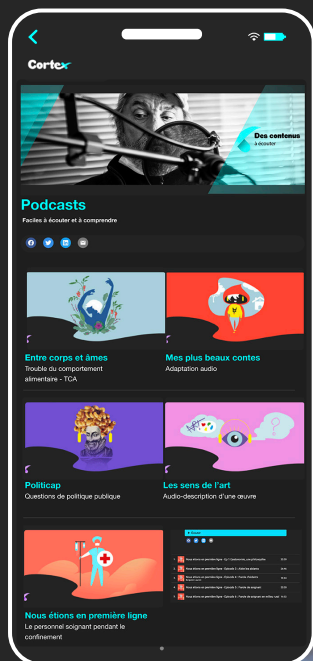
Cortex

Des contenus à écouter

Podcasts

Faciles à écouter et à comprendre

Entre corps et âmes
Trouble du comportement alimentaire - TCA

Mes plus beaux contes
Adaptation audio

Politicap
Questions de politique publique

Les sens de l'art
Audio-description d'une œuvre

Nous étions en première ligne
Le personnel soignant pendant le confinement

Nous étions en première ligne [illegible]
Nous étions en première ligne - Episode 2 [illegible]
Nous étions en première ligne - Episode 3 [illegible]
Nous étions en première ligne - Episode 4 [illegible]
Nous étions en première ligne - Episode 5 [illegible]